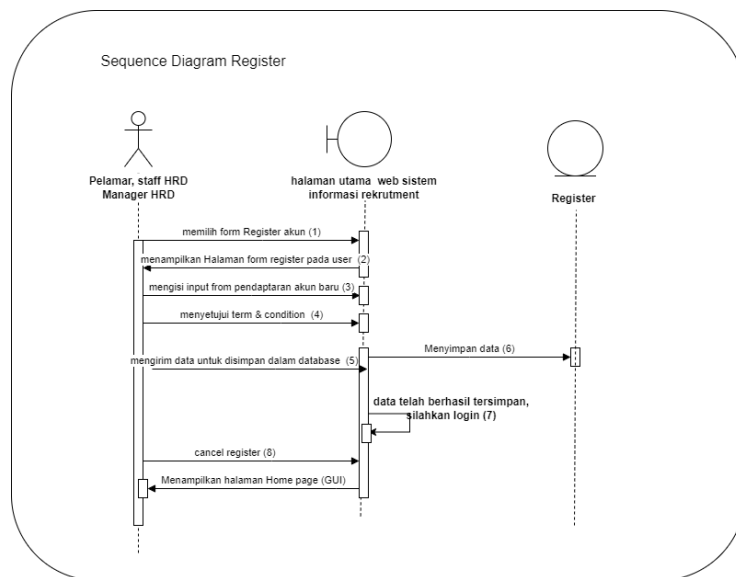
Sequence Diagram Register

Pelamar, staff HRD
Manager HRD

halaman utama web sistem
informasi rekrutment

Register

memilih form Register akun (1)

menampilkan Halaman form register pada user (2)

mengisi input from pendaptaran akun baru (3)

menyetujui term & condition (4)

mengirim data untuk disimpan dalam database (5)

Menyimpan data (6)

data telah berhasil tersimpan, silahkan login (7)

cancel register (8)

Menampilkan halaman Home page (GUI)